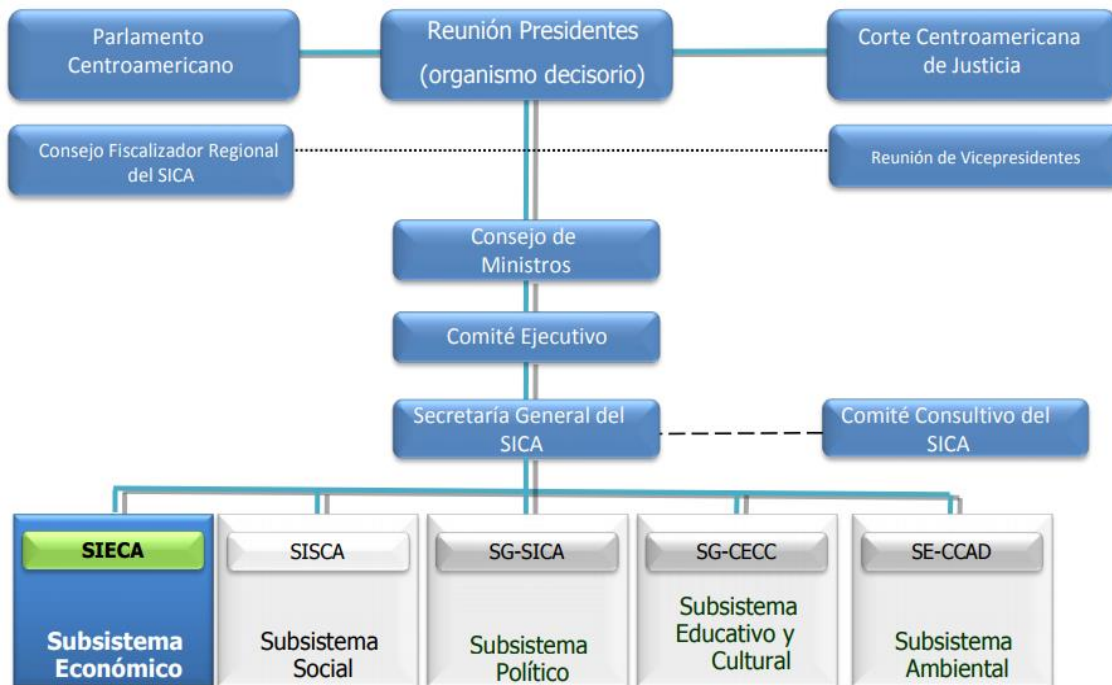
Parlamento Centroamericano

Reunión Presidentes (organismo decisorio)

Corte Centroamericana de Justicia

Consejo Fiscalizador Regional del SICA

Reunión de Vicepresidentes

Consejo de Ministros

Comité Ejecutivo

Secretaría General del SICA

Comité Consultivo del SICA

SIECA
Subsistema Económico

SISCA
Subsistema Social

SG-SICA
Subsistema Político

SG-CECC
Subsistema Educativo y Cultural

SE-CCAD
Subsistema Ambiental